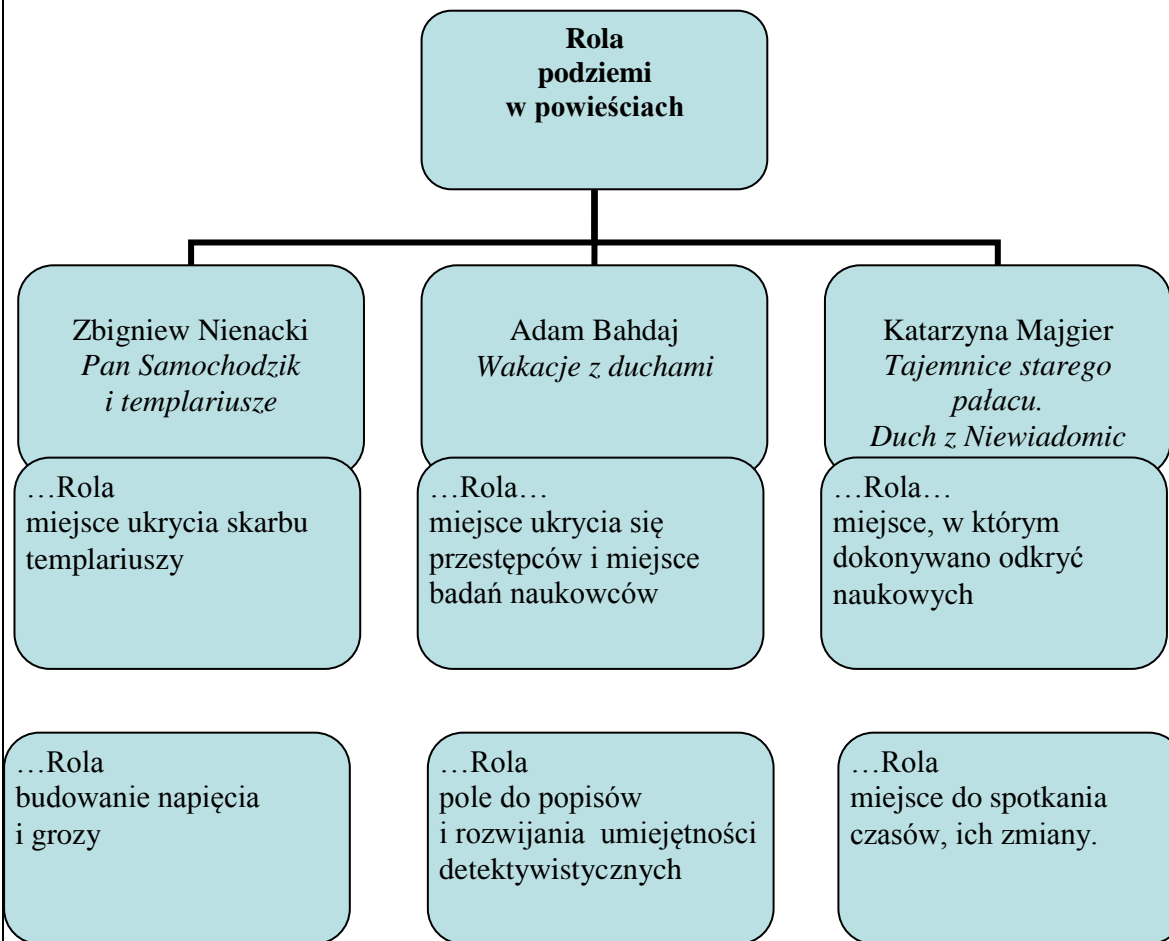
Rola podziemi w powieściach

Zbigniew Nienacki
*Pan Samochodzik i templariusze*

Adam Bahdaj
*Wakacje z duchami*

Katarzyna Majgier
*Tajemnice starego pałacu. Duch z Niewiadomic*

…Rola
miejsce ukrycia skarbu templariuszy

…Rola…
miejsce ukrycia się przestępców i miejsce badań naukowców

…Rola…
miejsce, w którym dokonywano odkryć naukowych

…Rola
budowanie napięcia i grozy

…Rola
pole do popisów i rozwijania umiejętności detektywistycznych

…Rola
miejsce do spotkania czasów, ich zmiany.